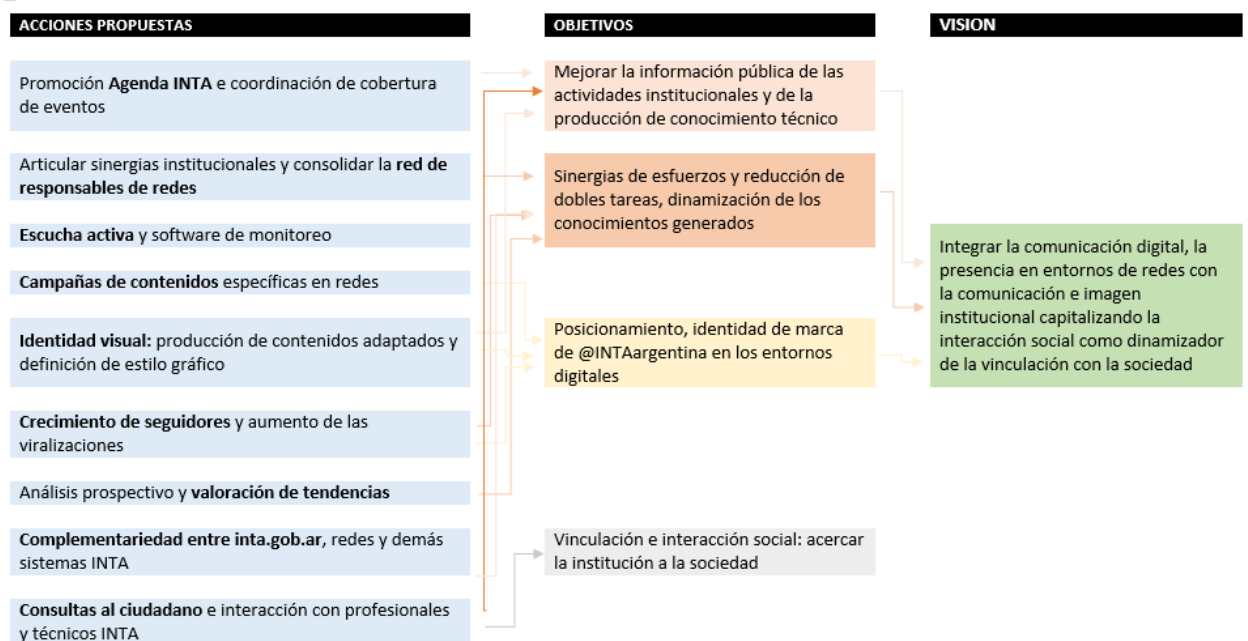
ACCIONES PROPUESTAS

Promoción Agenda INTA e coordinación de cobertura de eventos

Articular sinergias institucionales y consolidar la red de responsables de redes

Escucha activa y software de monitoreo

Campañas de contenidos específicas en redes

Identidad visual: producción de contenidos adaptados y definición de estilo gráfico

Crecimiento de seguidores y aumento de las viralizaciones

Análisis prospectivo y valoración de tendencias

Complementariedad entre inta.gob.ar, redes y demás sistemas INTA

Consultas al ciudadano e interacción con profesionales y técnicos INTA

OBJETIVOS

Mejorar la información pública de las actividades institucionales y de la producción de conocimiento técnico

Sinergias de esfuerzos y reducción de dobles tareas, dinamización de los conocimientos generados

Posicionamiento, identidad de marca de @INTAargentina en los entornos digitales

Vinculación e interacción social: acercar la institución a la sociedad

VISION

Integrar la comunicación digital, la presencia en entornos de redes con la comunicación e imagen institucional capitalizando la interacción social como dinamizador de la vinculación con la sociedad